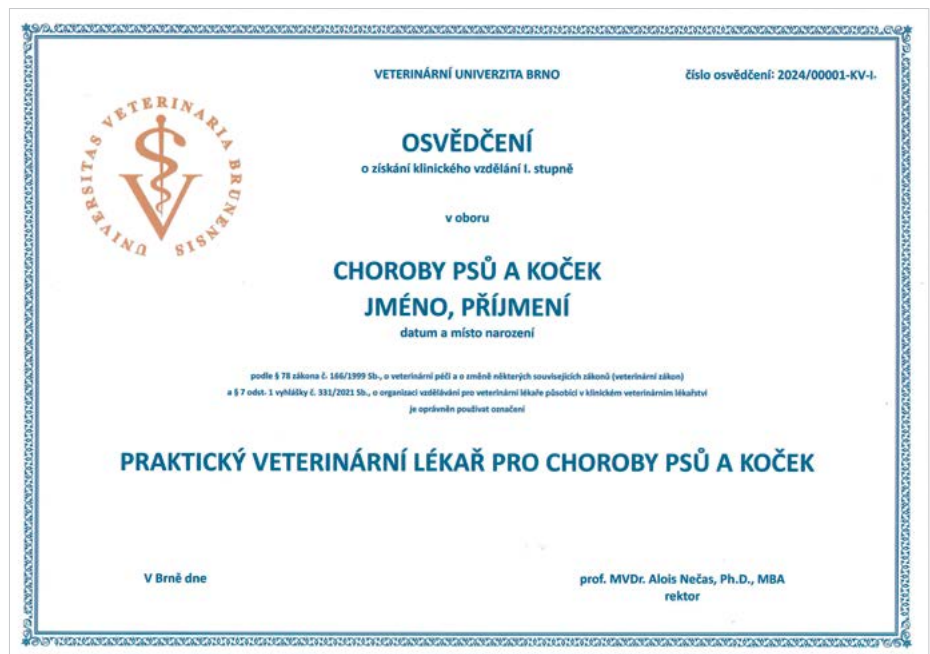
UNIVERSITAS VETERINARIA BRUNENSIS

VETERINÁRNÍ UNIVERZITA BRNO

číslo osvědčení: 2024/00001-KV-I-

OSVĚDČENÍ
o získání klinického vzdělání I. stupně

v oboru

CHOROBY PSŮ A KOČEK
JMÉNO, PŘÍJMENÍ
datum a místo narození

podle § 78 zákona č. 166/1999 Sb., o veterinární péči a o změně některých souvisejících zákonů (veterinární zákon)
a § 7 odst. 1 vyhlášky č. 331/2021 Sb., o organizaci vzdělávání pro veterinární lékaře působící v klinickém veterinárním lékařství
je oprávněn používat označení

PRAKTICKÝ VETERINÁRNÍ LÉKAŘ PRO CHOROBY PSŮ A KOČEK

V Brně dne

prof. MVDr. Alois Nečas, Ph.D., MBA
rektor